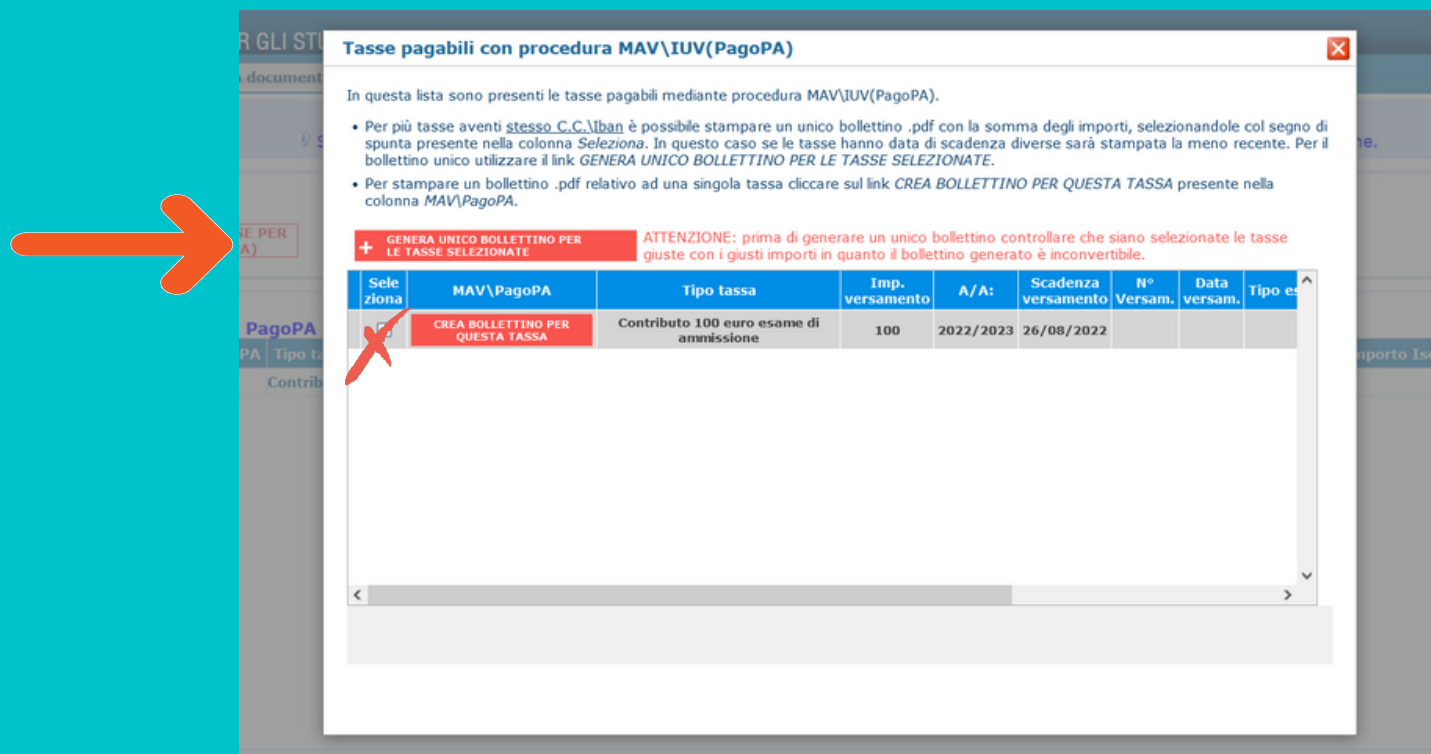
R GLI STU

documen

SE PER
A)

PagoPA
PA Tipo ta
Contrib

ne.

nporto Ise

Tasse pagabili con procedura MAV\IUV(PagoPA)

In questa lista sono presenti le tasse pagabili mediante procedura MAV\IUV(PagoPA).

• Per più tasse aventi stesso C.C.\Iban è possibile stampare un unico bollettino .pdf con la somma degli importi, selezionandole col segno di spunta presente nella colonna *Seleziona*. In questo caso se le tasse hanno data di scadenza diverse sarà stampata la meno recente. Per il bollettino unico utilizzare il link *GENERA UNICO BOLLETTINO PER LE TASSE SELEZIONATE*.

• Per stampare un bollettino .pdf relativo ad una singola tassa cliccare sul link *CREA BOLLETTINO PER QUESTA TASSA* presente nella colonna *MAV\PagoPA*.

+ GENERA UNICO BOLLETTINO PER LE TASSE SELEZIONATE

ATTENZIONE: prima di generare un unico bollettino controllare che siano selezionate le tasse giuste con i giusti importi in quanto il bollettino generato è inconvertibile.

| Seleziona | MAV\PagoPA | Tipo tassa | Imp. versamento | A/A: | Scadenza versamento | N° Versam. | Data versam. | Tipo es |
|---|---|---|---|---|---|---|---|---|
| | CREA BOLLETTINO PER QUESTA TASSA | Contributo 100 euro esame di ammissione | 100 | 2022/2023 | 26/08/2022 | | | |